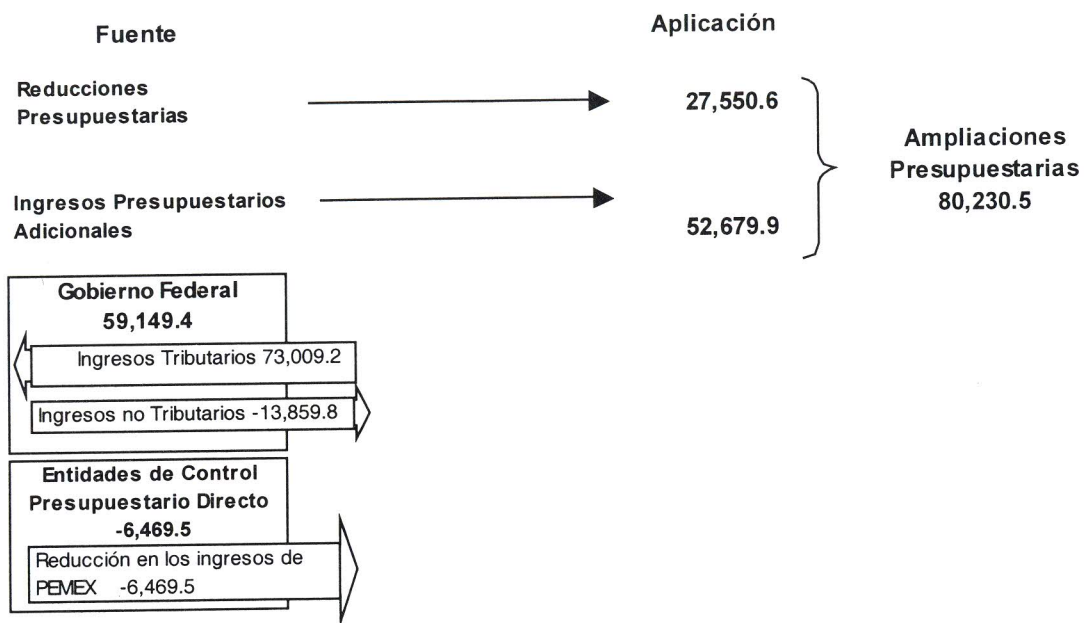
Fuente

Aplicación

Reducciones Presupuestarias

27,550.6

Ampliaciones Presupuestarias 80,230.5

Ingresos Presupuestarios Adicionales

52,679.9

Gobierno Federal
59,149.4

Ingresos Tributarios 73,009.2

Ingresos no Tributarios -13,859.8

Entidades de Control Presupuestario Directo
-6,469.5

Reducción en los ingresos de PEMEX -6,469.5